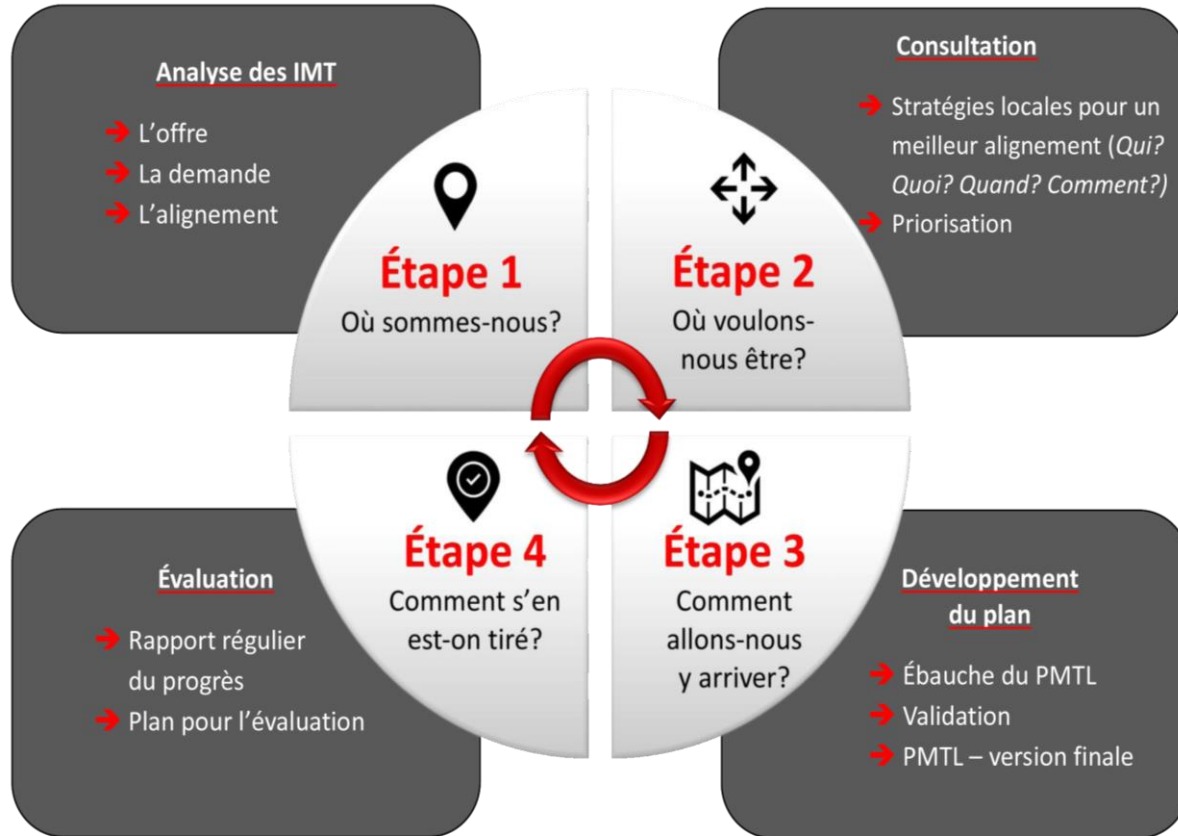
Analyse des IMT

L’offre
La demande
L’alignement

Consultation

Stratégies locales pour un meilleur alignement (Qui? Quoi? Quand? Comment?)
Priorisation

Étape 1
Où sommes-nous?

Étape 2
Où voulons-nous être?

Étape 4
Comment s’en est-on tiré?

Étape 3
Comment allons-nous y arriver?

Évaluation

Rapport régulier du progrès
Plan pour l’évaluation

Développement du plan

Ébauche du PMTL
Validation
PMTL – version finale